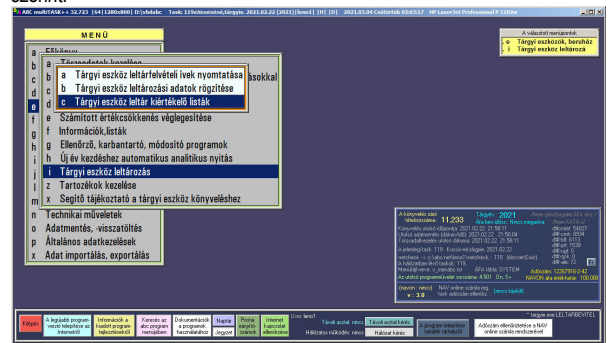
ABC multiTASK++ 32.725 [64|1280x800] D:\vbdabc Task: 119\ezesezéni,tárgyév: 2021.02.22 [2021] [keno1] [H] [D] 2021.03.04 Csütörtök 02:03:17 HP LaserJet Professional P 1102w

MENÜ

a Főkönyv
b Törzsadatok kezelése
c
d
e
f Számított értékcsökkenés véglegesítése
g Információk,listák
h Ellenőrző, karbantartó, módosító programok
i Új év kezdéshez automatikus analitikus nyitás
j Tárgyi eszköz leltározás
k Tartozékok kezelése
l Segítő tájékoztató a tárgyi eszköz könyveléshez
m
n Technikai műveletek
o Adatmentés, -visszatöltés
p Általános adatkezelések
x Adat importálás, exportálás

a Tárgyi eszköz leltárfelvételi ívek nyomtatása
b Tárgyi eszköz leltározási adatok rögzítése
c Tárgyi eszköz leltár kiértékelő listák

sokkal

A választott menüpontok
e Tárgyi eszközök, beruház
j Tárgyi eszköz leltározás

A könyvelési cikl. tételszáma: 11.233
Tárgyév: 2021
Áfa bevallási: Nincs megadva

Hálózati működés: nincs
Tároló szótál: keno1
Hálózat keres

Képlete
A legújabb program verzió telepítése az Internetről
Információk a kiadott program fejlesztésekről
Kereső az abc program menüjében
Dokumentációk a programok használatához
Napló
Jegyzet
Postai szerszám
Internet kapcsolat ellenőrzése
A program telepítése Ismerje meg
Adózáson ellenőrzése a NAV online számla rendszerével